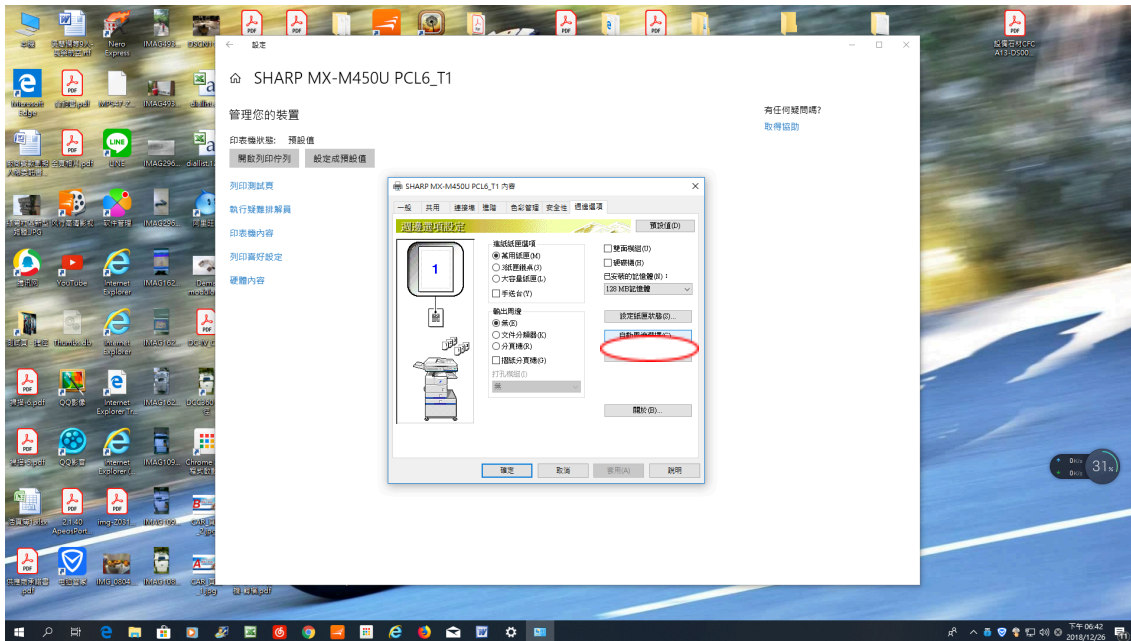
設定

SHARP MX-M450U PCL6_T1

管理您的裝置

印表機狀態: 預設值

開啟列印佇列

設定成預設值

列印測試頁

執行疑難排解員

印表機內容

列印喜好設定

硬體內容

有任何疑問嗎?

取得協助

SHARP MX-M450U PCL6_T1 內容

一般 | 共用 | 連接埠 | 進階 | 色彩管理 | 安全性 | 週邊選項

週邊選項設定

預設值(D)

進紙紙匣選項

萬用紙匣(M)

3紙匣紙盒(3)

大容量紙匣(L)

手送台(T)

輸出周邊

無(E)

文件分類器(K)

分頁機(K)

摺紙分頁機(G)

打孔模組(I)

雙面模組(U)

硬碟機(H)

已安裝的記憶體(N):

128 MB記憶體

設定紙匣狀態(S)...

自動配置(A)...

關於(B)...

確定

取消

套用(A)

說明

本機

Nero Express

Microsoft Edge

LINE

YouTube

Internet Explorer

QQ影像

QQ影音

Chrome

2.1.40 ApeosPort

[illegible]

下午 06:42

2018/12/26

31%

0K/s

0K/s